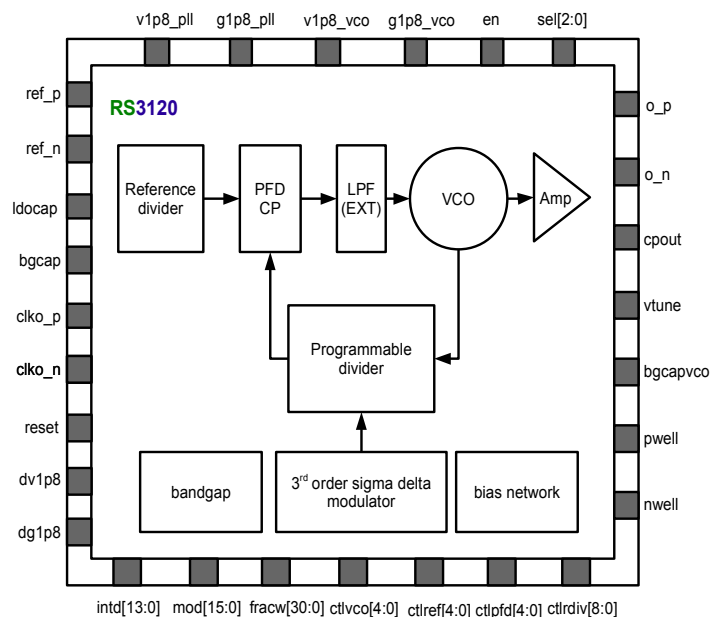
v1p8_pll g1p8_pll v1p8_vco g1p8_vco en sel[2:0]

ref_p
ref_n
ldocap
bgcap
clko_p
clko_n
reset
dv1p8
dg1p8

RS3120

Reference divider

PFD CP

LPF (EXT)

VCO

Amp

Programmable divider

bandgap

3$^{rd}$ order sigma delta modulator

bias network

o_p
o_n
cpout
vtune
bgcapvco
pwell
nwell

intd[13:0] mod[15:0] fracw[30:0] ctlvco[4:0] ctlref[4:0] ctlpfd[4:0] ctlrdiv[8:0]